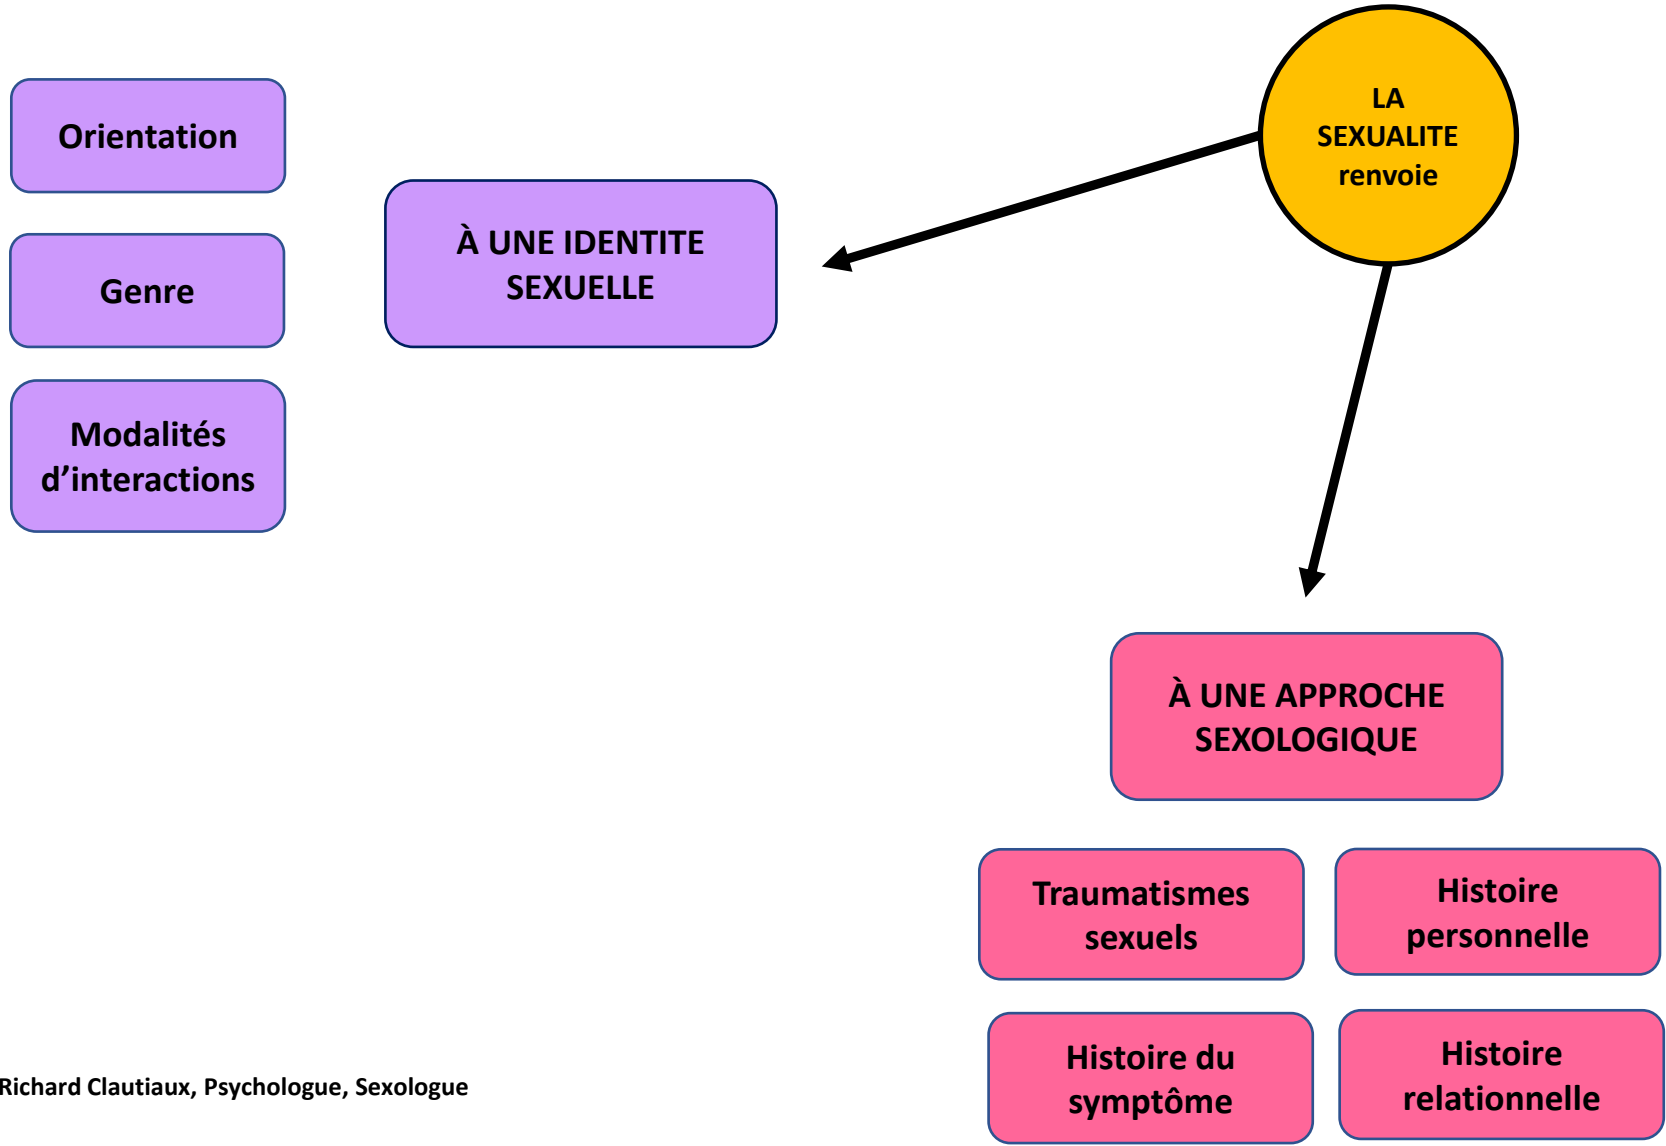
LA SEXUALITE renvoie

Orientation

Genre

Modalités d'interactions

À UNE IDENTITE SEXUELLE

À UNE APPROCHE SEXOLOGIQUE

Traumatismes sexuels

Histoire personnelle

Histoire du symptôme

Histoire relationnelle

Richard Clautiaux, Psychologue, Sexologue